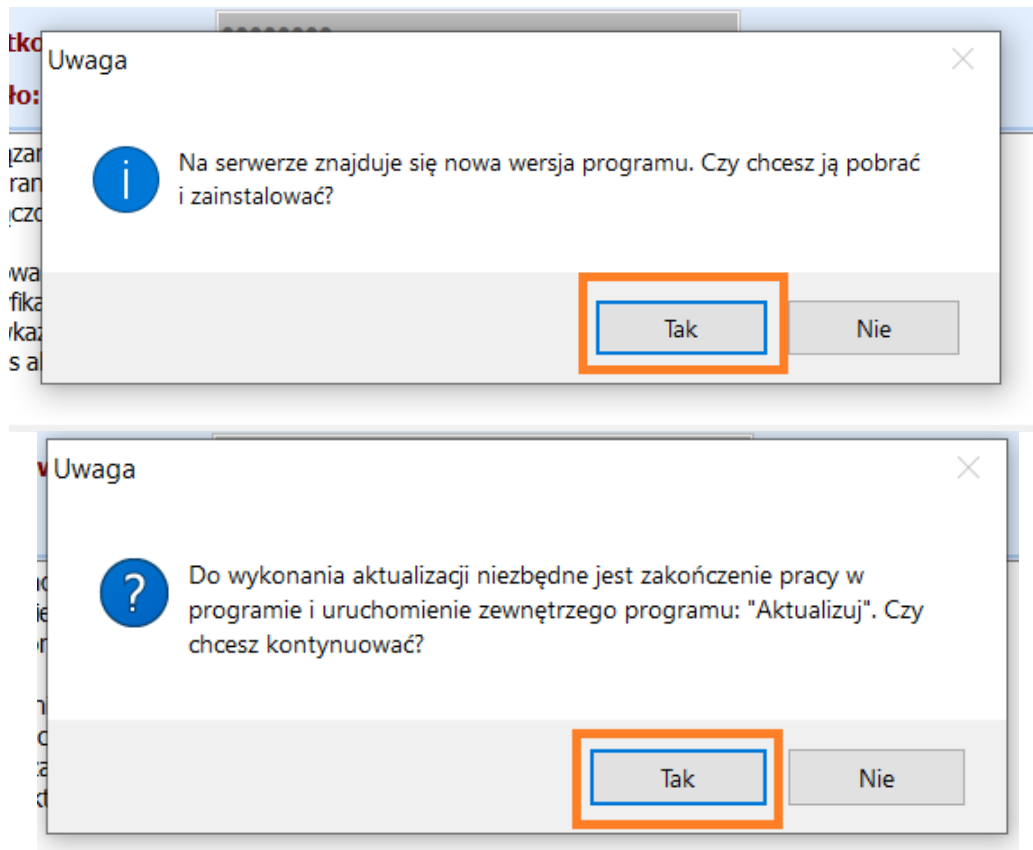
Uwaga

Na serwerze znajduje się nowa wersja programu. Czy chcesz ją pobrać i zainstalować?

Tak

Nie

Uwaga

Do wykonania aktualizacji niezbędne jest zakończenie pracy w programie i uruchomienie zewnętrzego programu: "Aktualizuj". Czy chcesz kontynuować?

Tak

Nie